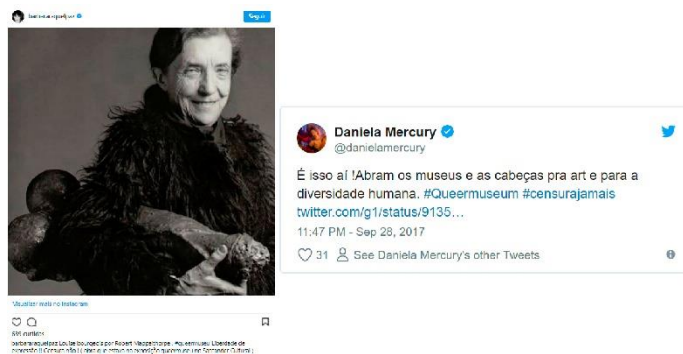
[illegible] Seguir

Visualizar mais no Instagram

891 curtidas

barbaravalquez Louise bourgeois por Robert Mapplethorpe. #queermuseu Liberdade de expressão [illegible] Censura não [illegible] Santander Cultural

Daniela Mercury
@danielamercury

É isso aí !Abram os museus e as cabeças pra art e para a diversidade humana. #Queermuseum #censurajamais twitter.com/g1/status/9135…

11:47 PM - Sep 28, 2017

31 See Daniela Mercury's other Tweets